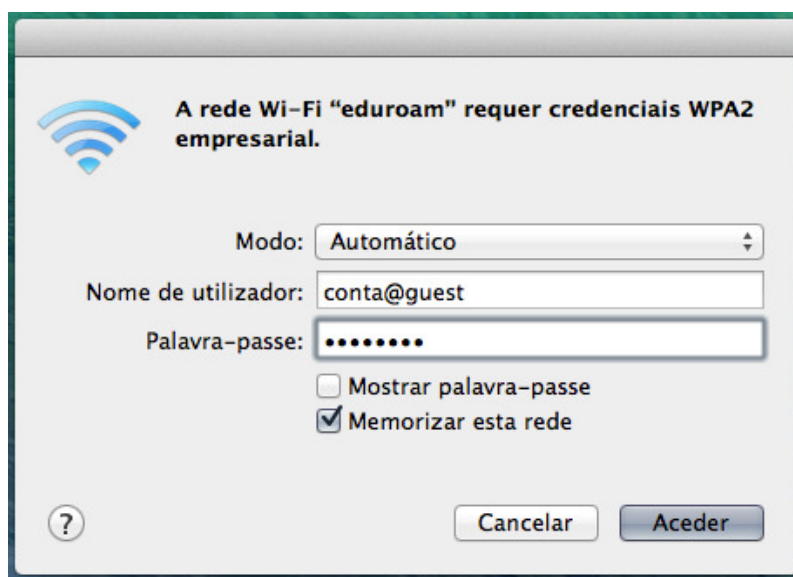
A rede Wi-Fi “eduroam” requer credenciais WPA2 empresarial.

Modo: Automático

Nome de utilizador: conta@guest

Palavra-passe: ••••••••

Mostrar palavra-passe

Memorizar esta rede

?

Cancelar

Aceder